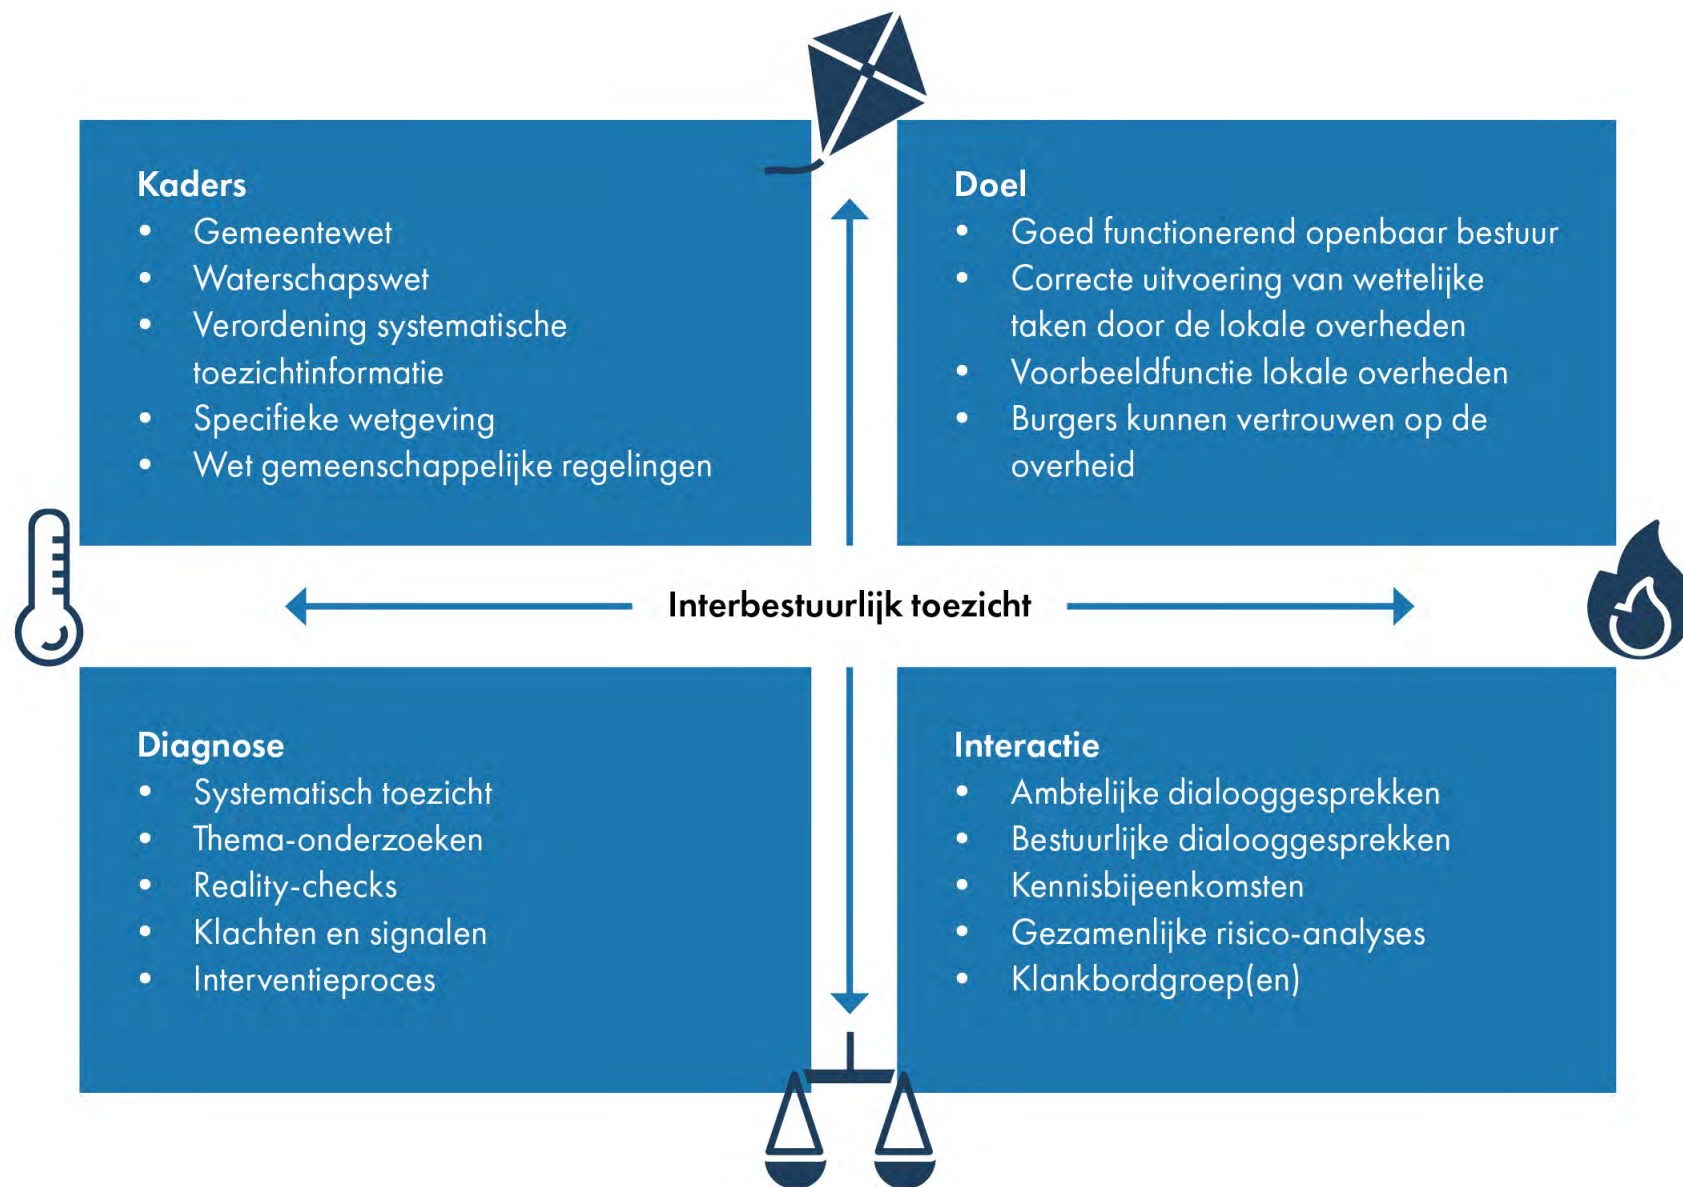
Kaders
• Gemeentewet
• Waterschapswet
• Verordening systematische toezichtinformatie
• Specifieke wetgeving
• Wet gemeenschappelijke regelingen

Doel
• Goed functionerend openbaar bestuur
• Correcte uitvoering van wettelijke taken door de lokale overheden
• Voorbeeldfunctie lokale overheden
• Burgers kunnen vertrouwen op de overheid

Interbestuurlijk toezicht

Diagnose
• Systematisch toezicht
• Thema-onderzoeken
• Reality-checks
• Klachten en signalen
• Interventieproces

Interactie
• Ambtelijke dialooggesprekken
• Bestuurlijke dialooggesprekken
• Kennisbijeenkomsten
• Gezamenlijke risico-analyses
• Klankbordgroep(en)